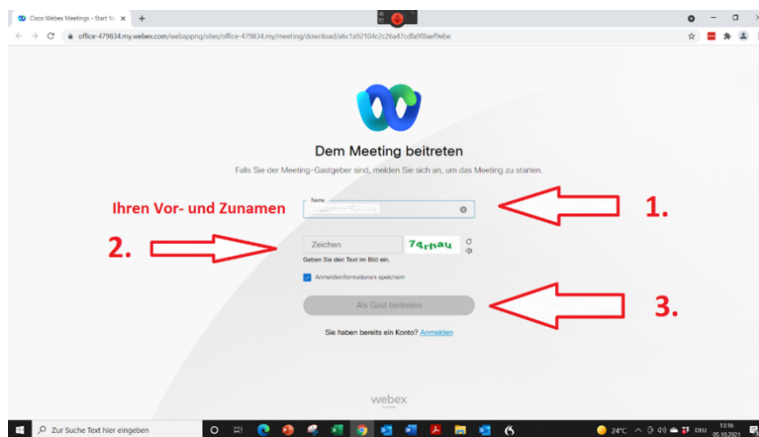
Cisco Webex Meetings - Start Vo ×

office-479834.my.webex.com/webappng/sites/office-479834.my/meeting/download/a6c1a92104c2c26a47cdfaf8aef9ebe

Dem Meeting beitreten

Falls Sie der Meeting-Gastgeber sind, melden Sie sich an, um das Meeting zu starten.

Ihren Vor- und Zunamen

Name

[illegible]

1.

2.

Zeichen

74rhau

Geben Sie den Text im Bild ein.

Anmeldeinformationen speichern

Als Gast beitreten

3.

Sie haben bereits ein Konto? Anmelden

webex

Zur Suche Text hier eingeben

24°C

DEU

13:16
05.10.2021